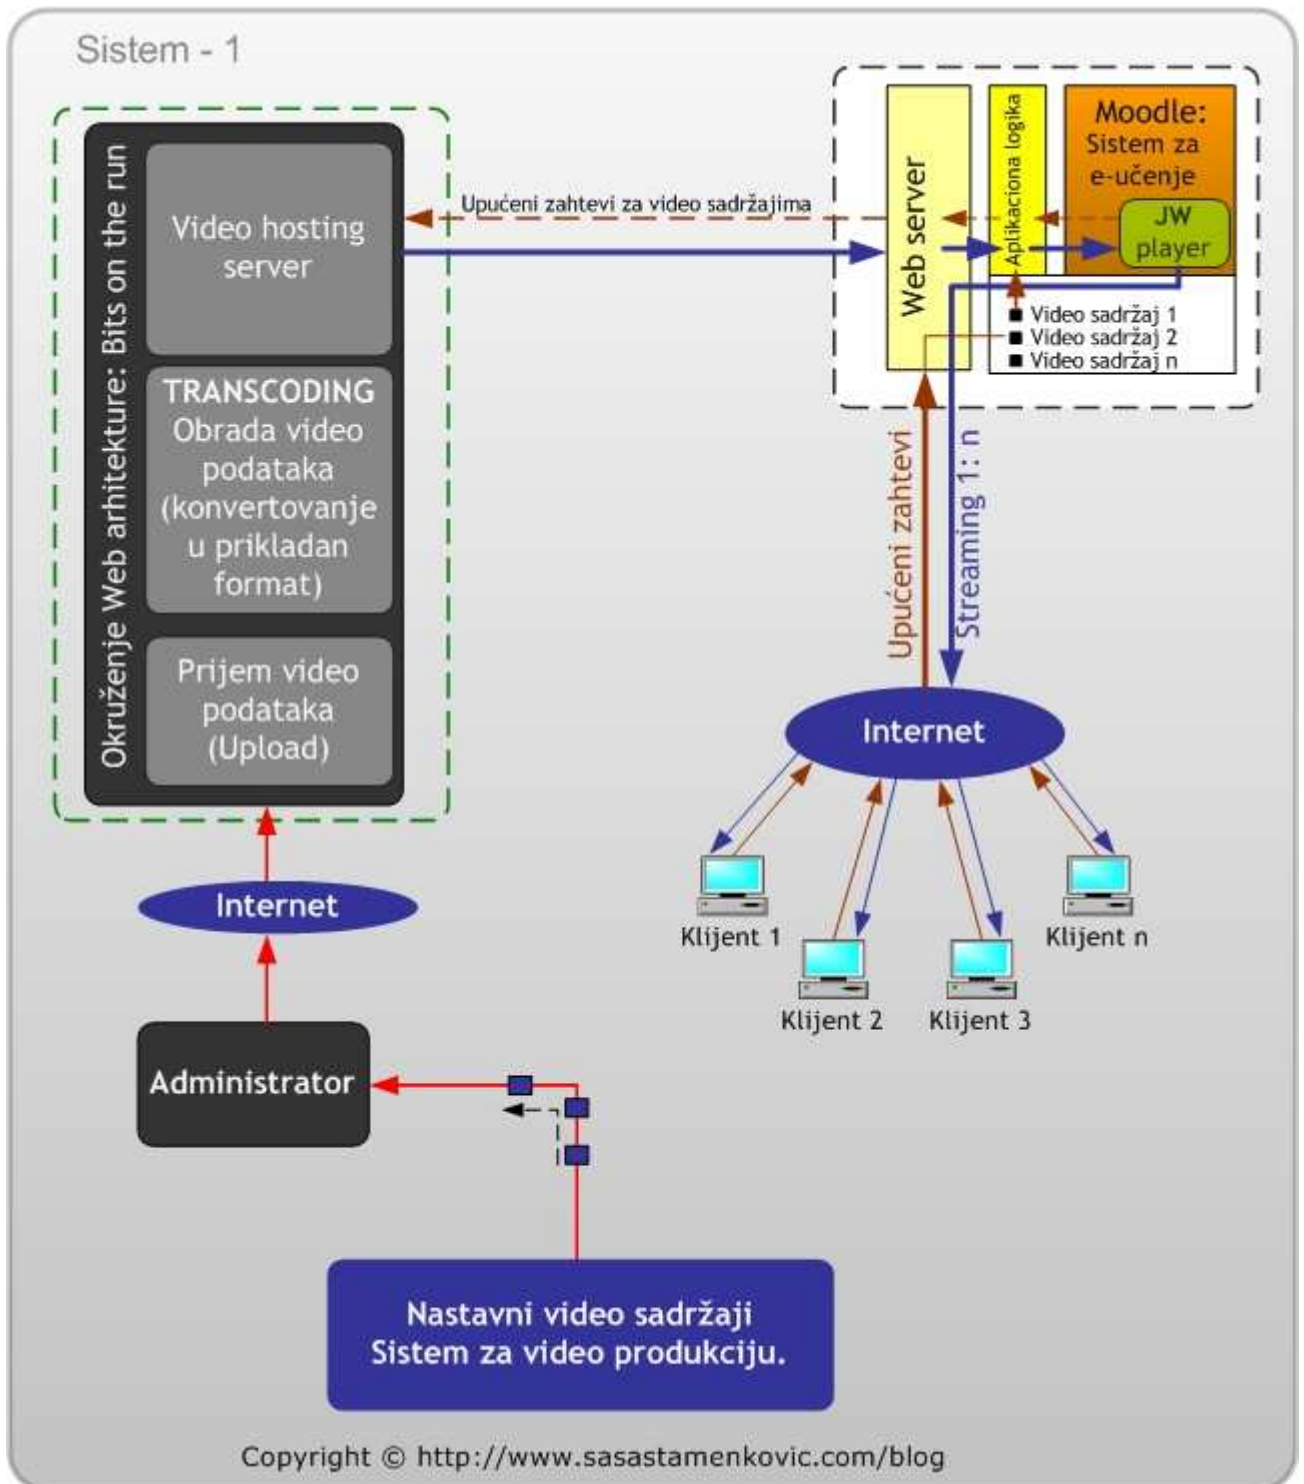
Sistem - 1

Okruženje Web arhitekture: Bits on the run

Video hosting server

TRANSCODING Obrada video podataka (konvertovanje u prikladan format)

Prijem video podataka (Upload)

Upućeni zahtevi za video sadržajima

Web server

Aplikaciona logika

Moodle: Sistem za e-učenje

JW player

■ Video sadržaj 1
■ Video sadržaj 2
■ Video sadržaj n

Upućeni zahtevi

Streaming 1: n

Internet

Klijent 1

Klijent 2

Klijent 3

Klijent n

Internet

Administrator

Nastavni video sadržaji
Sistem za video produkciju.

Copyright © http://www.sasastamenkovic.com/blog